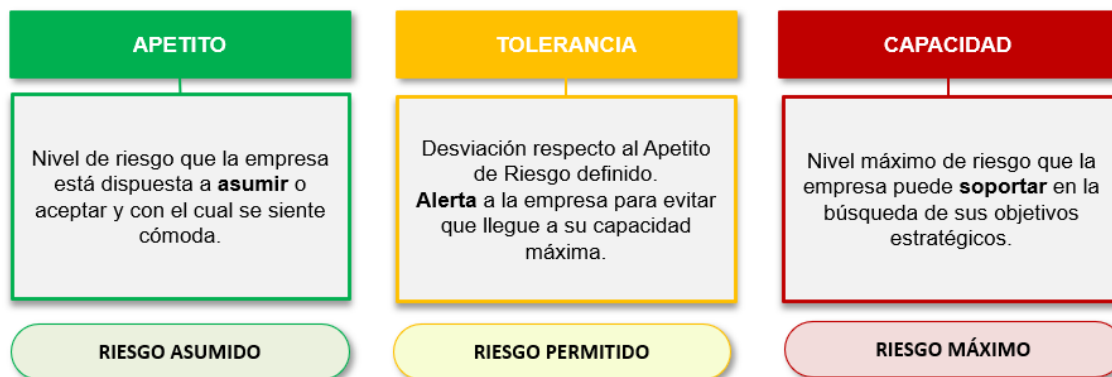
APETITO

Nivel de riesgo que la empresa está dispuesta a **asumir** o aceptar y con el cual se siente cómoda.

RIESGO ASUMIDO

TOLERANCIA

Desviación respecto al Apetito de Riesgo definido.
**Alerta** a la empresa para evitar que llegue a su capacidad máxima.

RIESGO PERMITIDO

CAPACIDAD

Nivel máximo de riesgo que la empresa puede **soportar** en la búsqueda de sus objetivos estratégicos.

RIESGO MÁXIMO